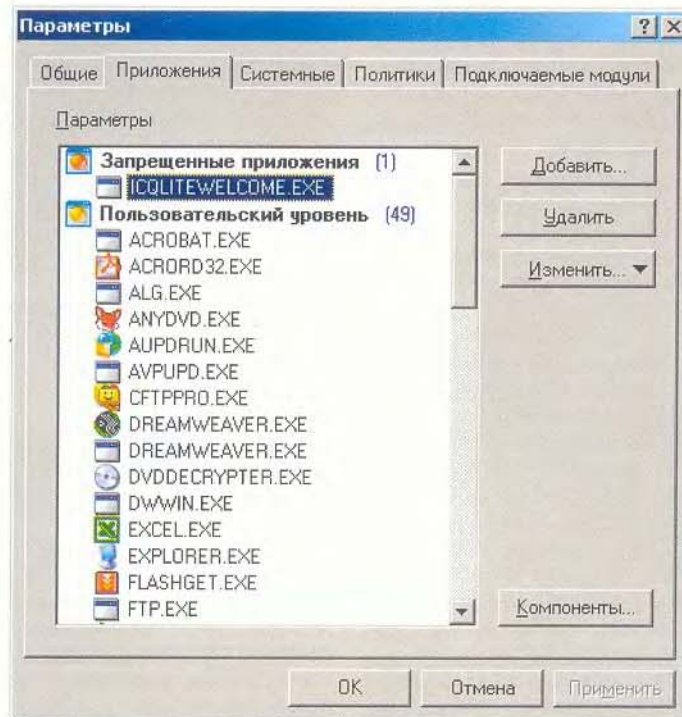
Параметры

? X

Общие | Приложения | Системные | Политики | Подключаемые модули

Параметры

Запрещенные приложения (1)
ICQLITEWELCOME.EXE
Пользовательский уровень (49)
ACROBAT.EXE
ACRORD32.EXE
ALG.EXE
ANYDVD.EXE
AUPDRUN.EXE
AVPUPD.EXE
CFTPPRO.EXE
DREAMWEAVER.EXE
DREAMWEAVER.EXE
DVDDECRYPTER.EXE
DWWIN.EXE
EXCEL.EXE
EXPLORER.EXE
FLASHGET.EXE
FTP.EXE

Добавить...
Удалить
Изменить... ▼
Компоненты...

OK | Отмена | Применить